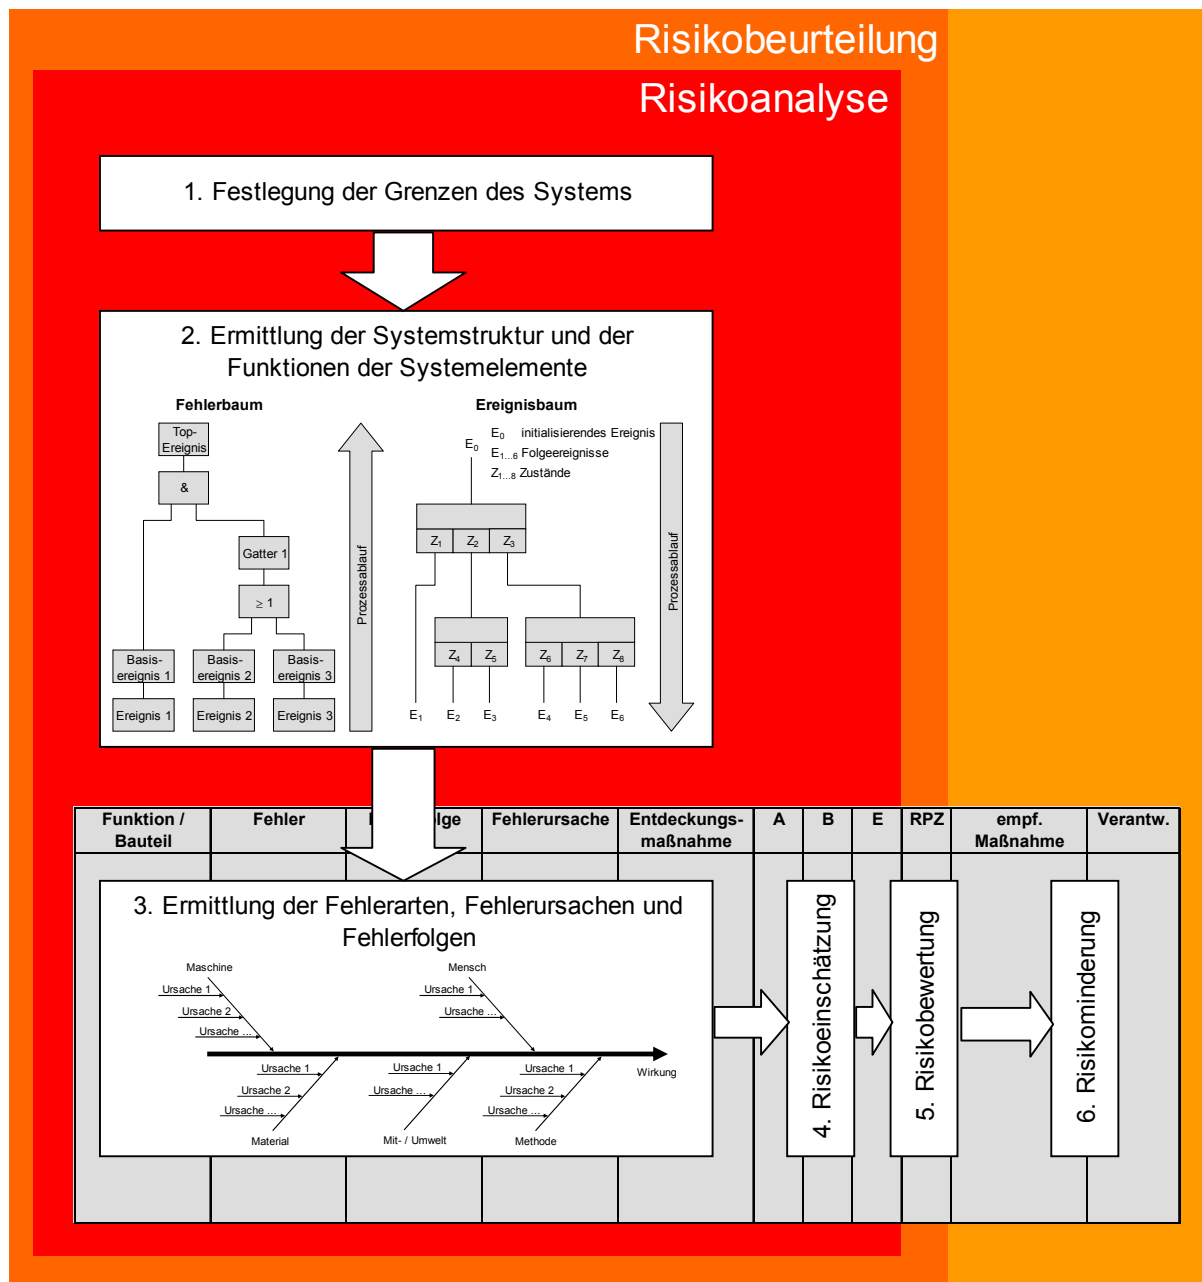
Risikobeurteilung

Risikoanalyse

1. Festlegung der Grenzen des Systems

2. Ermittlung der Systemstruktur und der Funktionen der Systemelemente

Fehlerbaum

Top-Ereignis

&

Gatter 1

$\geq 1$

Basisereignis 1

Basisereignis 2

Basisereignis 3

Ereignis 1

Ereignis 2

Ereignis 3

Prozessablauf

Ereignisbaum

$E_0$

$E_0$ initialisierendes Ereignis

$E_{1...6}$ Folgeereignisse

$Z_{1...8}$ Zustände

$Z_1$ $Z_2$ $Z_3$

$Z_4$ $Z_5$

$Z_6$ $Z_7$ $Z_8$

$E_1$ $E_2$ $E_3$ $E_4$ $E_5$ $E_6$

Prozessablauf

| Funktion / Bauteil | Fehler | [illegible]lge | Fehlerursache | Entdeckungsmaßnahme | A | B | E | RPZ | empf. Maßnahme | Verantw. |
|---|---|---|---|---|---|---|---|---|---|---|

3. Ermittlung der Fehlerarten, Fehlerursachen und Fehlerfolgen

Maschine

Ursache 1

Ursache 2

Ursache ...

Mensch

Ursache 1

Ursache ...

Ursache 1

Ursache 2

Ursache ...

Material

Ursache 1

Ursache ...

Mit- / Umwelt

Ursache 1

Ursache 2

Ursache ...

Methode

Wirkung

4. Risikoeinschätzung

5. Risikobewertung

6. Risikominderung